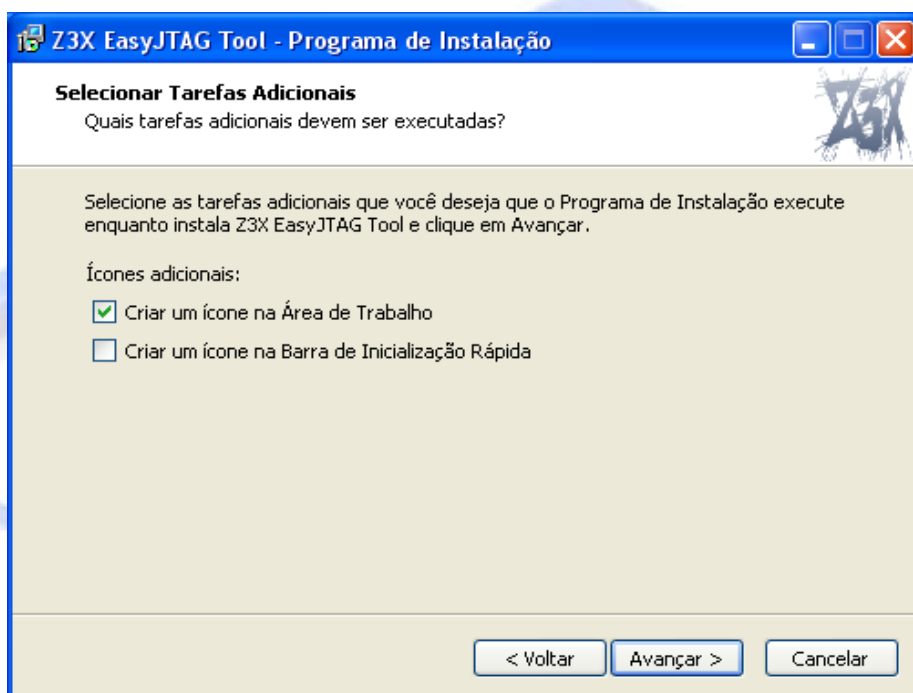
Z3X EasyJTAG Tool - Programa de Instalação

Selecionar Tarefas Adicionais
Quais tarefas adicionais devem ser executadas?

Z3X

Selecione as tarefas adicionais que você deseja que o Programa de Instalação execute enquanto instala Z3X EasyJTAG Tool e clique em Avançar.

Ícones adicionais:

Criar um ícone na Área de Trabalho

Criar um ícone na Barra de Inicialização Rápida

< Voltar
Avançar >
Cancelar